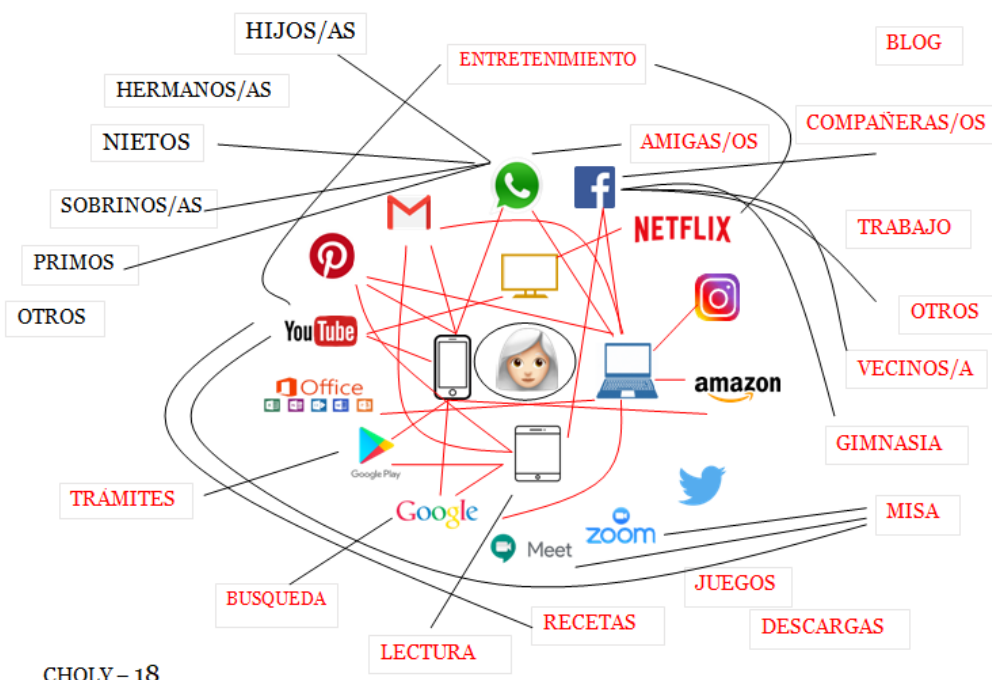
HIJOS/AS

ENTRETENIMIENTO

BLOG

HERMANOS/AS

NIETOS

AMIGAS/OS

COMPAÑERAS/OS

SOBRINOS/AS

NETFLIX

TRABAJO

PRIMOS

OTROS

OTROS

YouTube

amazon

VECINOS/A

Office

GIMNASIA

Google Play

TRÁMITES

Google

zoom

MISA

Meet

BUSQUEDA

JUEGOS

RECETAS

DESCARGAS

LECTURA

CHOLY – 18